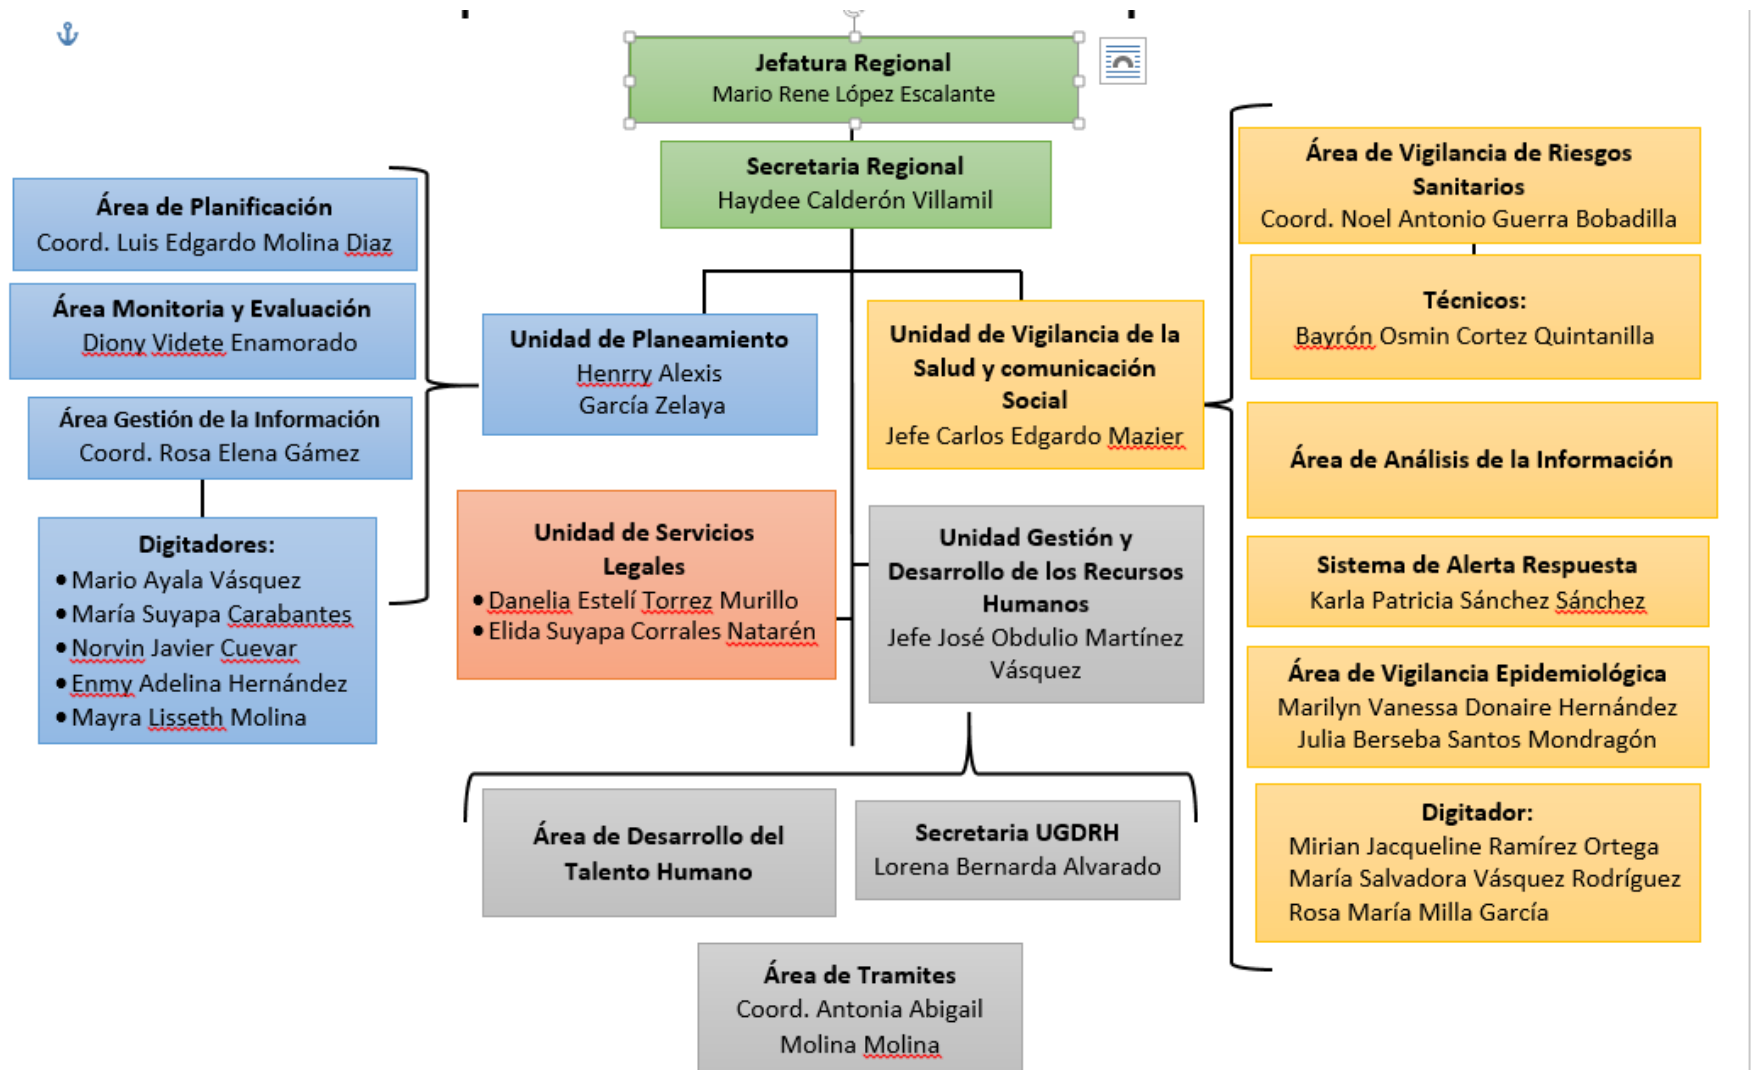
Jefatura Regional
Mario Rene López Escalante

Secretaria Regional
Haydee Calderón Villamil

Área de Planificación
Coord. Luis Edgardo Molina Diaz

Área Monitoria y Evaluación
Diony Videte Enamorado

Área Gestión de la Información
Coord. Rosa Elena Gámez

Digitadores:
• Mario Ayala Vásquez
• María Suyapa Carabantes
• Norvin Javier Cuevar
• Enmy Adelina Hernández
• Mayra Lisseth Molina

Unidad de Planeamiento
Henrry Alexis
García Zelaya

Unidad de Servicios Legales
• Danelia Estelí Torrez Murillo
• Elida Suyapa Corrales Natarén

Unidad de Vigilancia de la Salud y comunicación Social
Jefe Carlos Edgardo Mazier

Unidad Gestión y Desarrollo de los Recursos Humanos
Jefe José Obdulio Martínez Vásquez

Área de Desarrollo del Talento Humano

Secretaria UGDRH
Lorena Bernarda Alvarado

Área de Tramites
Coord. Antonia Abigail
Molina Molina

Área de Vigilancia de Riesgos Sanitarios
Coord. Noel Antonio Guerra Bobadilla

Técnicos:
Bayrón Osmin Cortez Quintanilla

Área de Análisis de la Información

Sistema de Alerta Respuesta
Karla Patricia Sánchez Sánchez

Área de Vigilancia Epidemiológica
Marilyn Vanessa Donaire Hernández
Julia Berseba Santos Mondragón

Digitador:
Mirian Jacqueline Ramírez Ortega
María Salvadora Vásquez Rodríguez
Rosa María Milla García